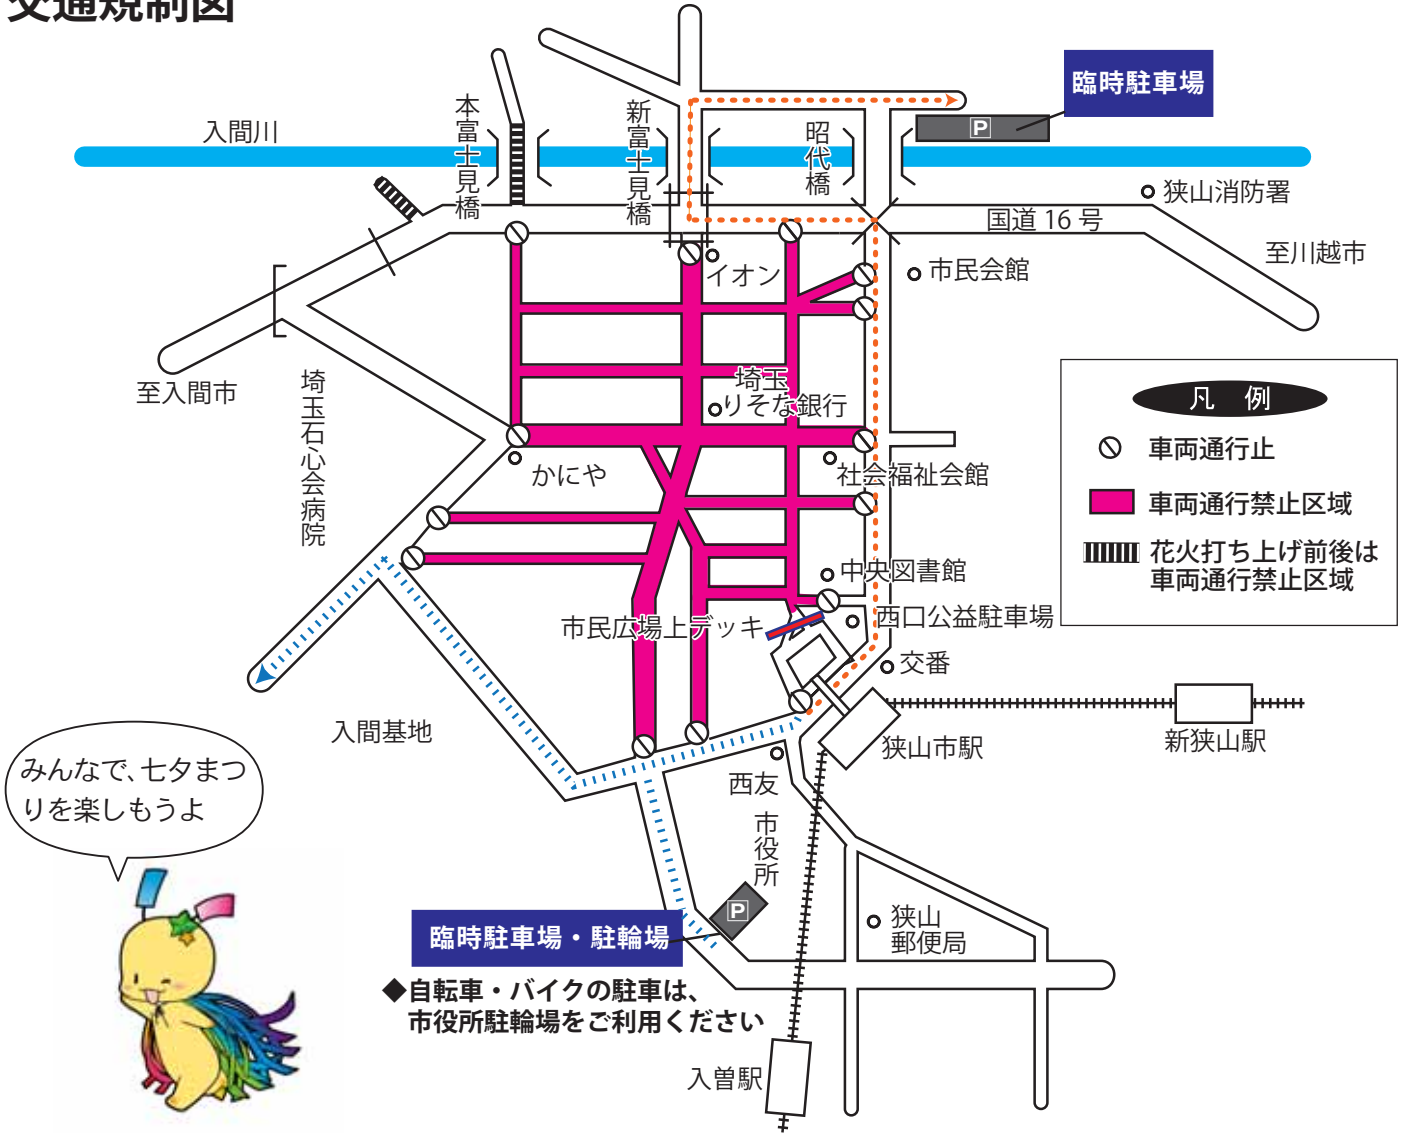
交通規制図

臨時駐車場
P
入間川
本富士見橋
新富士見橋
昭代橋
狭山消防署
国道 16 号
至川越市
イオン
市民会館
至入間市
埼玉石心会病院
埼玉りそな銀行
凡　例
車両通行止
車両通行禁止区域
花火打ち上げ前後は車両通行禁止区域
かにや
社会福祉会館
中央図書館
市民広場上デッキ
西口公益駐車場
交番
入間基地
狭山市駅
新狭山駅
みんなで、七夕まつりを楽しもうよ
西友
市役所
P
狭山郵便局
臨時駐車場・駐輪場
◆自転車・バイクの駐車は、市役所駐輪場をご利用ください
入曽駅